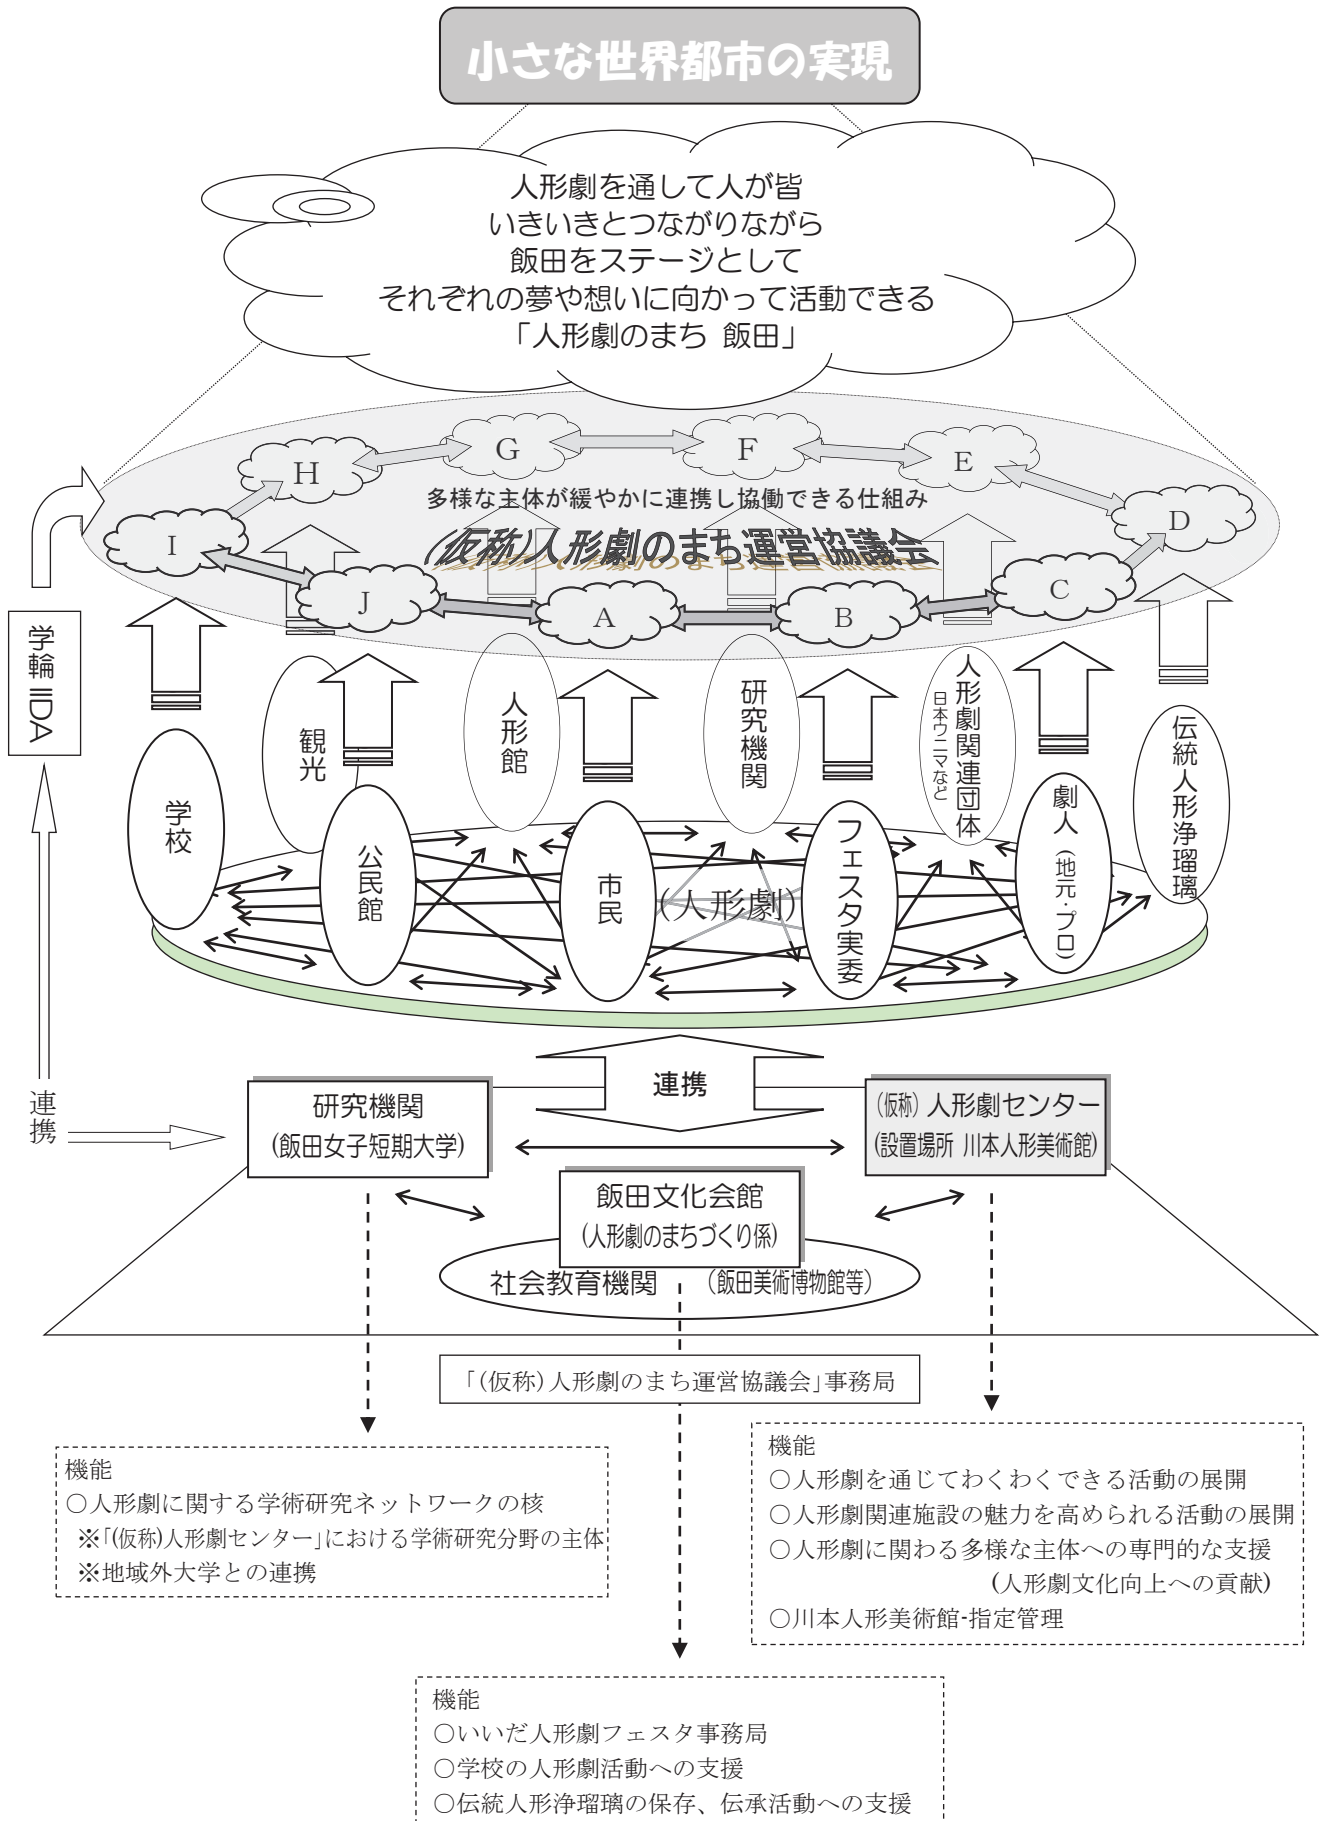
小さな世界都市の実現

人形劇を通して人が皆
いきいきとつながりながら
飯田をステージとして
それぞれの夢や想いに向かって活動できる
「人形劇のまち 飯田」

G F E H D I J A B C

多様な主体が緩やかに連携し協働できる仕組み
(仮称)人形劇のまち運営協議会

学輪IIDA

学校
観光
公民館
人形館
市民
(人形劇)
研究機関
フェスタ実委
人形劇関連団体 日本ウニマなど
劇人(地元・プロ)
伝統人形浄瑠璃

連携

連携

研究機関
(飯田女子短期大学)

(仮称) 人形劇センター
(設置場所 川本人形美術館)

飯田文化会館
(人形劇のまちづくり係)

社会教育機関 (飯田美術博物館等)

「(仮称)人形劇のまち運営協議会」事務局

機能
○人形劇に関する学術研究ネットワークの核
※「(仮称)人形劇センター」における学術研究分野の主体
※地域外大学との連携

機能
○人形劇を通じてわくわくできる活動の展開
○人形劇関連施設の魅力を高められる活動の展開
○人形劇に関わる多様な主体への専門的な支援
(人形劇文化向上への貢献)
○川本人形美術館-指定管理

機能
○いいだ人形劇フェスタ事務局
○学校の人形劇活動への支援
○伝統人形浄瑠璃の保存、伝承活動への支援